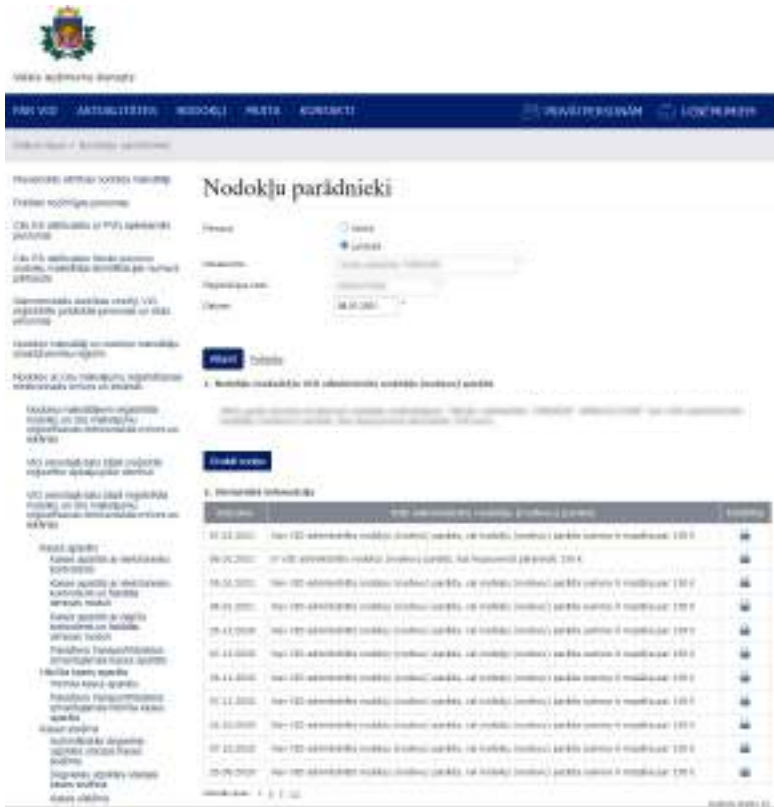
Valsts ieņēmumu dienests

PAR VID AKTUALITĀTES NODOKĻI MUITA KONTAKTI PIEVIENOT PERSONĀM LOGIN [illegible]

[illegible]

Nodokļu parādnieki

Persona: Fiziska / Juridiska
Nosaukums: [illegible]
Reģistrācijas kods: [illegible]
Datums: 08.01.2021

Atlasīt Notīrīt

1. Nodokļu maksātājs VID administrēto nodokļu (nodevu) parādā

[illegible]

2. Vēsturiskā informācija

| Datums | VID administrēto nodokļu (nodevu) parāds | Izdrukāt |
|---|---|---|
| 07.12.2021 | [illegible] 150 € | |
| 09.01.2021 | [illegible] | |
| 06.01.2021 | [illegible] 150 € | |
| 05.01.2021 | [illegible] 150 € | |
| 29.12.2020 | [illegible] 150 € | |
| 22.12.2020 | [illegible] 150 € | |
| 15.12.2020 | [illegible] 150 € | |
| 07.12.2020 | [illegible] 150 € | |
| 30.10.2020 | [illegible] 150 € | |
| 07.10.2020 | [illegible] 150 € | |
| 29.09.2020 | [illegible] 150 € | |

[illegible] 1 2 3 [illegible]